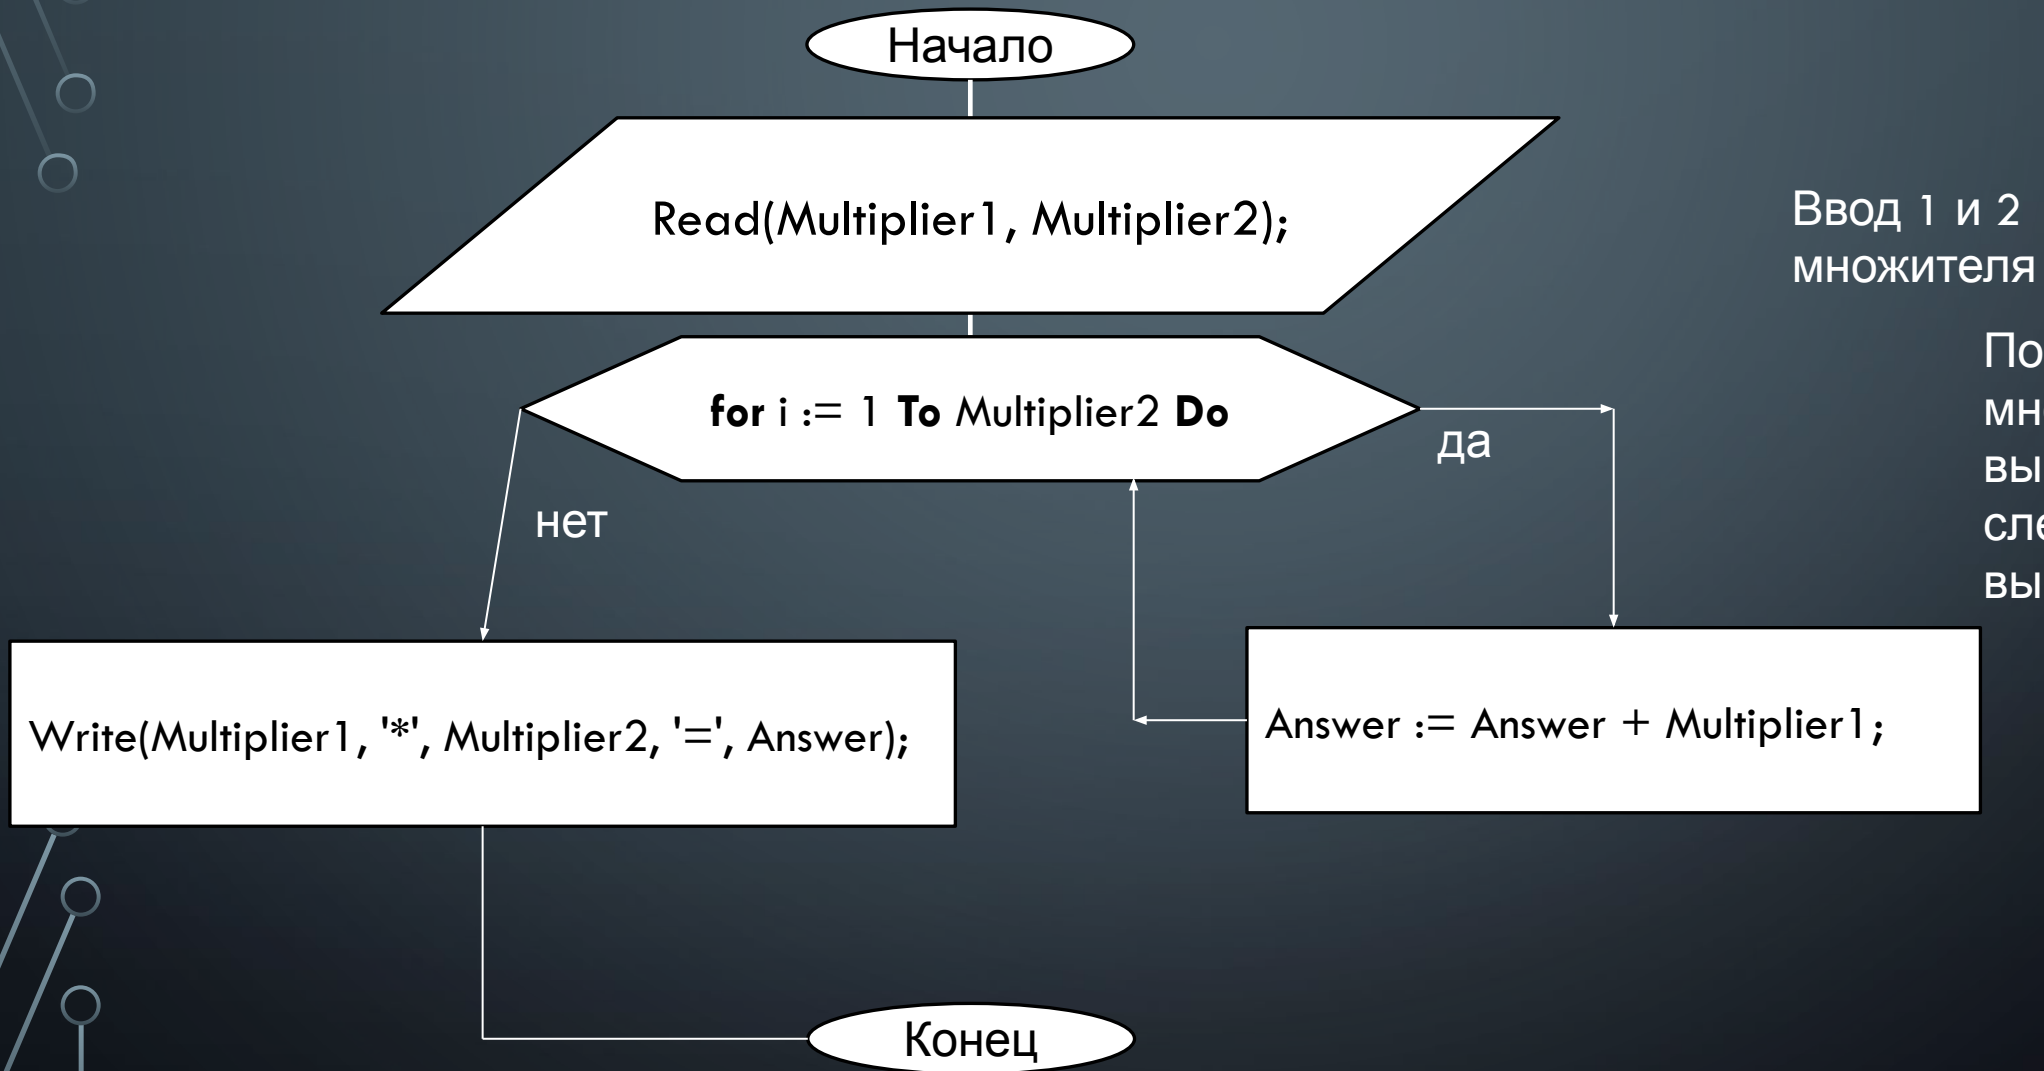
Начало

Read(Multiplier1, Multiplier2);

Ввод 1 и 2 множителя

**for** i := 1 **To** Multiplier2 **Do**

да

нет

По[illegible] мн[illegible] вы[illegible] сл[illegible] вы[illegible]

Write(Multiplier1, '*', Multiplier2, '=', Answer);

Answer := Answer + Multiplier1;

Конец